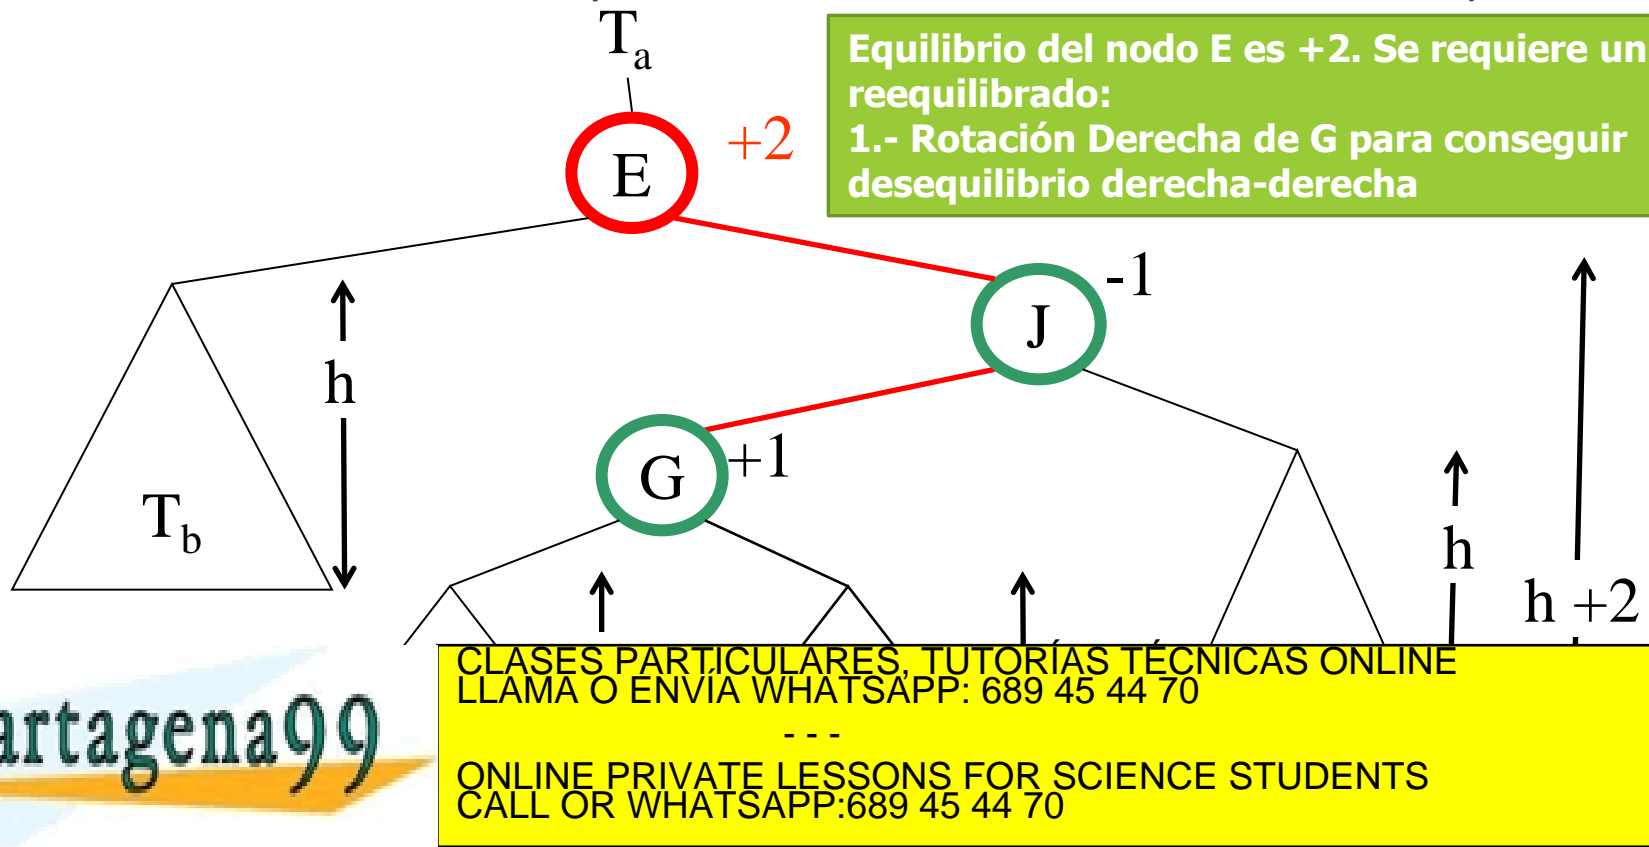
$T_a$

Equilibrio del nodo E es +2. Se requiere un reequilibrado:
1.- Rotación Derecha de G para conseguir desequilibrio derecha-derecha

E +2

J -1

h

$T_b$

G +1

h

h +2

CLASES PARTICULARES, TUTORÍAS TÉCNICAS ONLINE
LLAMA O ENVÍA WHATSAPP: 689 45 44 70
- - -
ONLINE PRIVATE LESSONS FOR SCIENCE STUDENTS
CALL OR WHATSAPP:689 45 44 70

artagena99